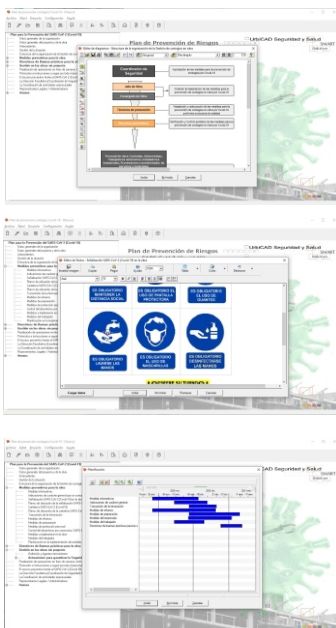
Plan de Prevención de Riesgos
UrbiCAD Seguridad y Salud

Coordinador de Seguridad

ES OBLIGATORIO MANTENER LA DISTANCIA SOCIAL
ES OBLIGATORIO EL USO DE PANTALLA PROTECTORA
ES OBLIGATORIO EL USO DE GUANTES
ES OBLIGATORIO LAVARSE LAS MANOS
ES OBLIGATORIO EL USO DE MASCARILLA
ES OBLIGATORIO DESINFECTARSE LAS MANOS

Plan de Prevención de Riesgos
UrbiCAD Seguridad y Salud

Planificación

UrbiCAD Seguridad y Salud